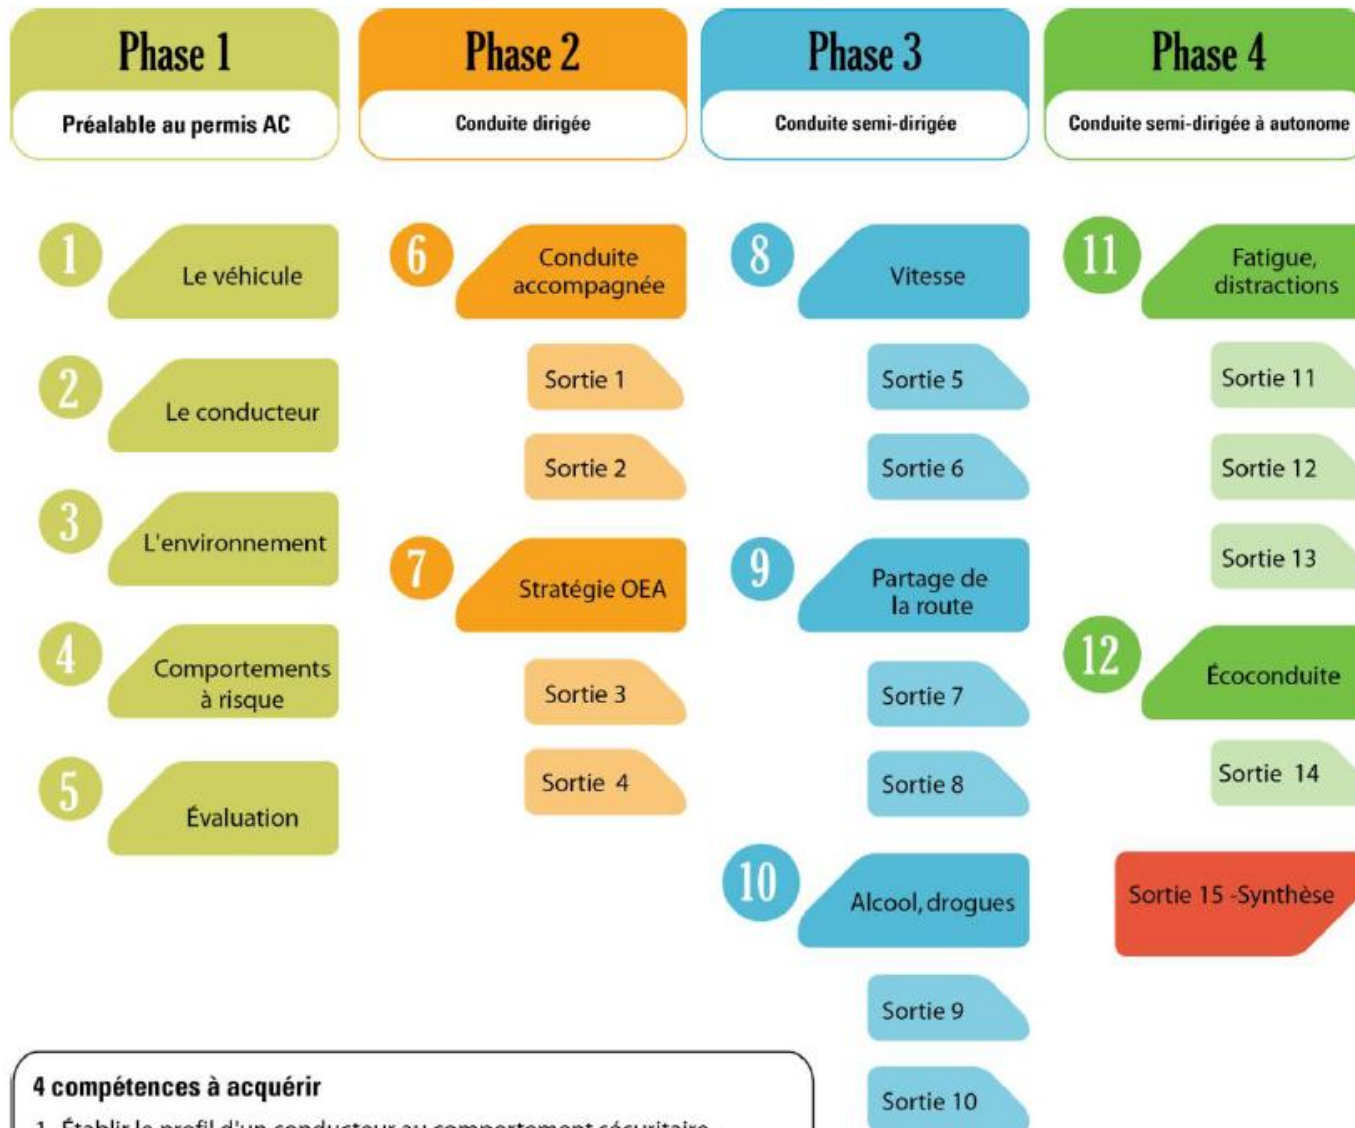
Phase 1
Préalable au permis AC

Phase 2
Conduite dirigée

Phase 3
Conduite semi-dirigée

Phase 4
Conduite semi-dirigée à autonome

1 Le véhicule
2 Le conducteur
3 L'environnement
4 Comportements à risque
5 Évaluation

6 Conduite accompagnée
Sortie 1
Sortie 2
7 Stratégie OEA
Sortie 3
Sortie 4

8 Vitesse
Sortie 5
Sortie 6
9 Partage de la route
Sortie 7
Sortie 8
10 Alcool, drogues
Sortie 9
Sortie 10

11 Fatigue, distractions
Sortie 11
Sortie 12
Sortie 13
12 Écoconduite
Sortie 14
Sortie 15 -Synthèse

4 compétences à acquérir
1. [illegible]